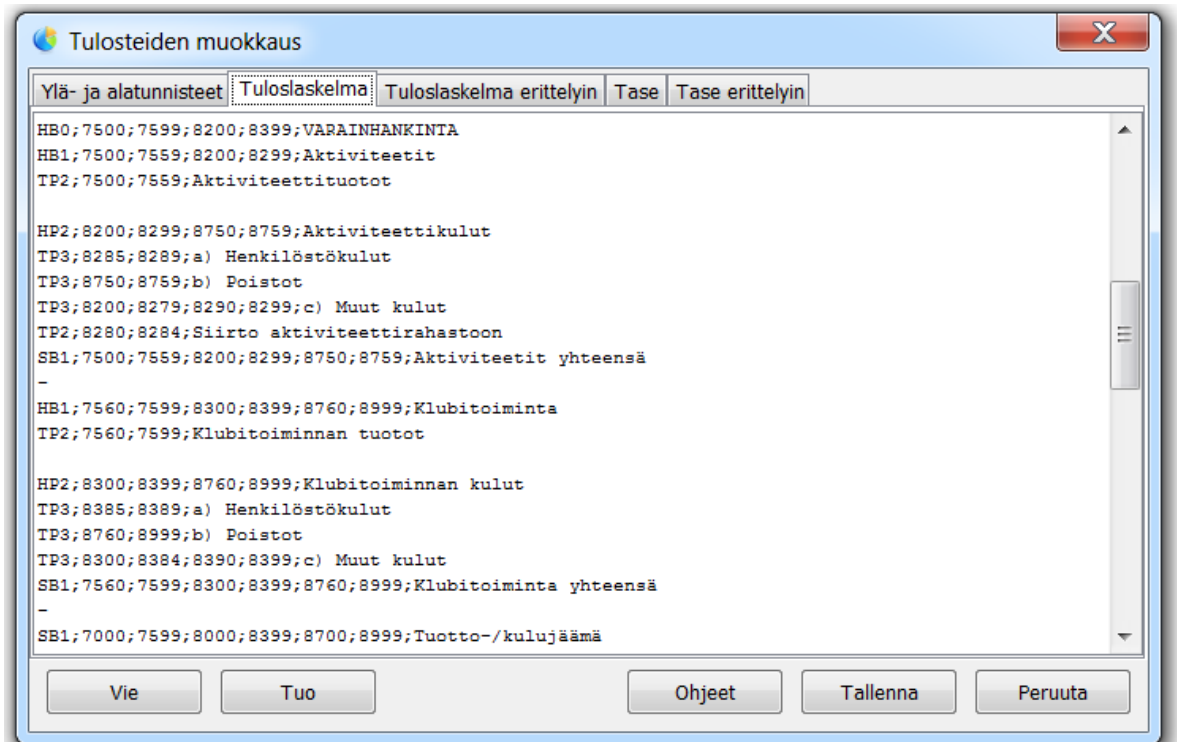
Tulosteiden muokkaus

Ylä- ja alatunnisteet | Tuloslaskelma | Tuloslaskelma erittelyin | Tase | Tase erittelyin

HB0;7500;7599;8200;8399;VARAINHANKINTA
HB1;7500;7559;8200;8299;Aktiviteetit
TP2;7500;7559;Aktiviteettituotot

HP2;8200;8299;8750;8759;Aktiviteettikulut
TP3;8285;8289;a) Henkilöstökulut
TP3;8750;8759;b) Poistot
TP3;8200;8279;8290;8299;c) Muut kulut
TP2;8280;8284;Siirto aktiviteettirahastoon
SB1;7500;7559;8200;8299;8750;8759;Aktiviteetit yhteensä
-
HB1;7560;7599;8300;8399;8760;8999;Klubitoiminta
TP2;7560;7599;Klubitoiminnan tuotot

HP2;8300;8399;8760;8999;Klubitoiminnan kulut
TP3;8385;8389;a) Henkilöstökulut
TP3;8760;8999;b) Poistot
TP3;8300;8384;8390;8399;c) Muut kulut
SB1;7560;7599;8300;8399;8760;8999;Klubitoiminta yhteensä
-
SB1;7000;7599;8000;8399;8700;8999;Tuotto-/kulujäämä

Vie | Tuo | Ohjeet | Tallenna | Peruuta